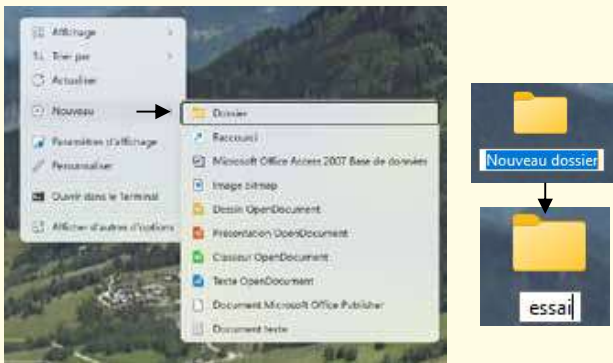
Affichage
Trier par
Actualiser
Nouveau
Paramètres d'affichage
Personnaliser
Ouvrir dans le Terminal
Afficher d'autres options

Dossier
Raccourci
Microsoft Office Access 2007 Base de données
Image bitmap
Dessin OpenDocument
Présentation OpenDocument
Classeur OpenDocument
Texte OpenDocument
Document Microsoft Office Publisher
Document texte

Nouveau dossier

essai